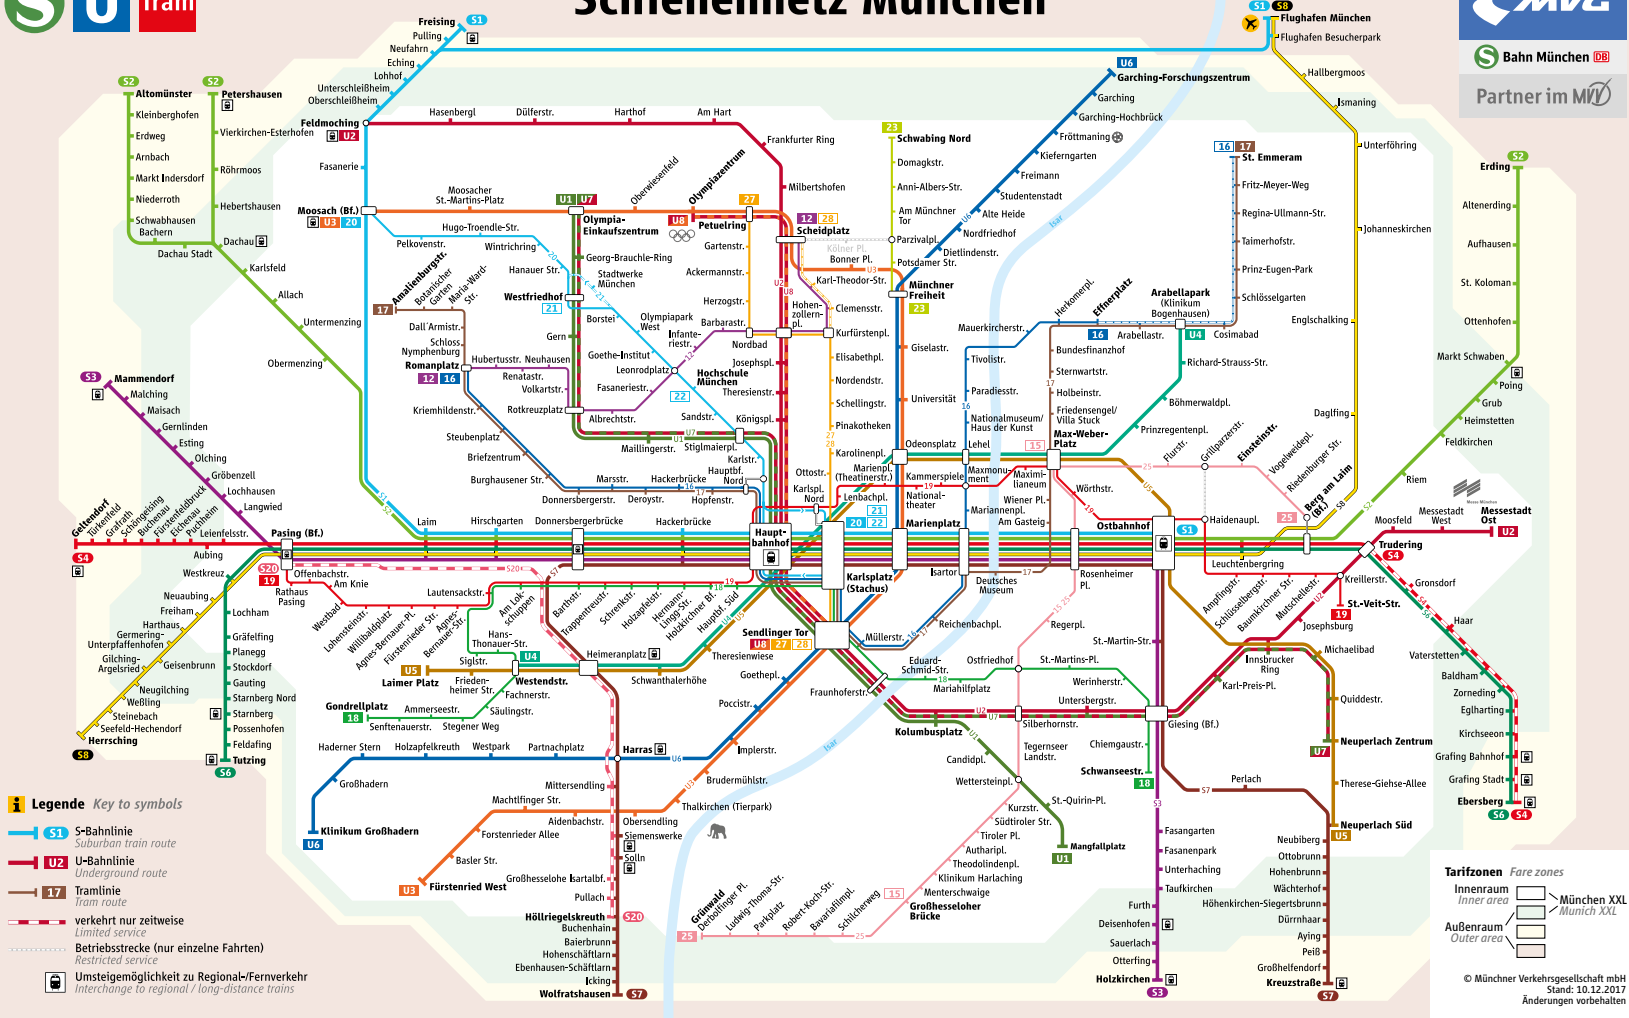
S U Tram

Schnellbahnnetz München

MVG
S-Bahn München DB
Partner im MVV

S1 Freising
Pulling
Neufahrn
Eching
Lohhof
Unterschleißheim
Oberschleißheim
Feldmoching
U2

S1 S8 Flughafen München
Flughafen Besucherpark
Hallbergmoos
Ismaning
Unterföhring
Johanneskirchen

S2 Erding
Altenerding
Aufhausen
St. Koloman
Ottenhofen
Markt Schwaben
Poing
Grub
Heimstetten
Feldkirchen
Riem
Messestadt West
Messestadt Ost
U2

S2 Altomünster
Kleinberghofen
Erdweg
Arnbach
Markt Indersdorf
Niederroth
Schwabhausen
Bachern
Dachau Stadt

S2 Petershausen
Vierkirchen-Esterhofen
Röhrmoos
Hebertshausen
Dachau
Karlsfeld
Allach
Untermenzing
Obermenzing

S3 Mammendorf
Malching
Maisach
Gernlinden
Esting
Olching
Gröbenzell
Lochhausen
Langwied

S4 Geltendorf
Türkenfeld
Grafrath
Schöngeising
Buchenau
Fürstenfeldbruck
Eichenau
Puchheim
Leienfelsstr.
Pasing (Bf.)
Aubing
Westkreuz
Neuaubing
Freiham
Harthaus
Germering-Unterpfaffenhofen
Gilching-Argelsried
Neugilching
Weßling
Steinebach
Seefeld-Hechendorf
Herrsching
S8

Lochham
Gräfelfing
Planegg
Stockdorf
Gauting
Starnberg Nord
Starnberg
Possenhofen
Feldafing
Tutzing
S6

U6 Garching-Forschungszentrum
Garching
Garching-Hochbrück
Fröttmaning
Kieferngarten
Freimann
Studentenstadt
Alte Heide
Nordfriedhof
Dietlindenstr.
Münchner Freiheit
Giselastr.
Universität
Odeonsplatz
Marienplatz
Sendlinger Tor
Goetheplatz
Poccistr.
Implerstr.
Harras
Partnachplatz
Westpark
Holzapfelkreuth
Haderner Stern
Großhadern
U6 Klinikum Großhadern

23 Schwabing Nord
Domagkstr.
Anni-Albers-Str.
Am Münchner Tor
Parzivalpl.
Potsdamer Str.
Münchner Freiheit
23

Hasenbergl
Dülferstr.
Harthof
Am Hart
Frankfurter Ring
Milbertshofen
Scheidplatz
12 28
Bonner Pl.
Kölner Pl.
Karl-Theodor-Str.
Hohenzollernpl.
Clemensstr.
Kurfürstenpl.
Nordbad
Elisabethpl.
Nordendstr.
Schellingstr.
Pinakotheken
Karolinenpl.
Josephspl.
Theresienstr.
Königspl.
Stiglmaierpl.
Karlstr.
Hauptbf. Nord
Ottostr.
Karlspl. Nord
Lenbachpl.
Marienpl. (Theatinerstr.)
Kammerspiele
Maxmonument
Maximilianeum
Lehel
Nationaltheater
National-museum/ Haus der Kunst
Paradiesstr.
Tivolistr.
Mauerkircherstr.
Herkomerpl.
Effnerplatz
Arabellapark (Klinikum Bogenhausen)
16 Arabellastr.
U4 Cosimabad
Richard-Strauss-Str.
Böhmerwaldpl.
Prinzregentenpl.
Bundesfinanzhof
Sternwartstr.
Holbeinstr.
Friedensengel/ Villa Stuck
Max-Weber-Platz
Wörthstr.
Wiener Pl.
Mariannenpl.
Am Gasteig
Ostbahnhof
Haidenaupl.
Rosenheimer Pl.
Deutsches Museum
Isartor
Reichenbachpl.
Müllerstr.
Fraunhoferstr.
Regerpl.
St.-Martin-Str.
St.-Martins-Pl.
Ostfriedhof
Eduard-Schmid-Str.
Mariahilfplatz
Kolumbusplatz
Silberhornstr.
Untersbergstr.
Werinherstr.
Giesing (Bf.)
Candidpl.
Wettersteinpl.
Tegernseer Landstr.
Chiemgaustr.
Schwanseestr.
St.-Quirin-Pl.
Mangfallplatz
U1
Kurzstr.
Südtiroler Str.
Tiroler Pl.
Authari pl.
Theodolindenpl.
Klinikum Harlaching
Menterschwaige
Großhesseloher Brücke

16 17 St. Emmeram
Fritz-Meyer-Weg
Regina-Ullmann-Str.
Taimerhofstr.
Prinz-Eugen-Park
Schlösselgarten
Englschalking
Daglfing
Flurstr.
Grillparzerstr.
Einsteinstr.
Vogelweidepl.
Riedenburger Str.
Berg am Laim
Trudering
S4
Moosfeld
Leuchtenbergring
Kreillerstr.
Gronsdorf
St.-Veit-Str.
Haar
Vaterstetten
Baldham
Zorneding
Eglharting
Kirchseeon
Grafing Bahnhof
Grafing Stadt
Ebersberg
S6 S4
Josephsburg
Michaelibad
Innsbrucker Ring
Karl-Preis-Pl.
Quiddestr.
Neuperlach Zentrum
U7
Therese-Giehse-Allee
Neuperlach Süd
U5
Perlach
Neubiberg
Ottobrunn
Hohenbrunn
Wächterhof
Höhenkirchen-Siegertsbrunn
Dürrnhaar
Aying
Peiß
Großhelfendorf
Kreuzstraße
S7
Fasangarten
Fasanenpark
Unterhaching
Taufkirchen
Furth
Deisenhofen
Sauerlach
Otterfing
Holzkirchen
S3
Ampfingstr.
Schlüsselbergstr.
Baumkirchner Str.
Mutschellerstr.

Moosach (Bf.)
U3 20
Moosacher St.-Martins-Platz
U1 U7
Olympia-Einkaufszentrum
Oberwiesenfeld
Olympiazentrum
27
U8 Petuelring
Gartenstr.
Ackermannstr.
Herzogstr.
Barbarastr.
Hugo-Troendle-Str.
Pelkovenstr.
Wintrichring
Georg-Brauchle-Ring
Stadtwerke München
Hanauer Str.
Westfriedhof
21
Borstei
Olympiapark West
Infanteriestr.
Gern
Goethe-Institut
Leonrodplatz
Hochschule München
Fasaneriestr.
22
Albrechtstr.
Sandstr.
Rotkreuzplatz
Maillingerstr.
Volkartstr.
Renatastr.
Hubertusstr.
Neuhausen
Dall'Armistr.
Schloss Nymphenburg
Romanplatz
12 16
Amalienburgstr.
Botanischer Garten
Maria-Ward-Str.
17
Kriemhildenstr.
Steubenplatz
Briefzentrum
Burghausener Str.
Marsstr.
Hackerbrücke
Donnersbergerstr.
Deroystr.
Hopfenstr.
Laim
Hirschgarten
Donnersbergerbrücke
Hackerbrücke
Hauptbahnhof
Karlsplatz (Stachus)
20 22
21
Fasanerie
Hohenzollernpl.

S20 19
Offenbachstr.
Am Knie
Rathaus Pasing
Westbad
Lohensteinstr.
Willibaldplatz
Agnes-Bernauer-Pl.
Fürstenrieder Str.
Agnes-Bernauer-Str.
Lautensackstr.
Am Lokschuppen
Barthstr.
Trappentreustr.
Schrenkstr.
Holzapfelstr.
Hermann-Lingg-Str.
Holzkirchner Bf.
Hauptbf. Süd
18
Hans-Thonauer-Str.
U4
Heimeranplatz
Schwanthalerhöhe
Theresienwiese
Sendlinger Tor
U6 27 28
Siglstr.
U5 Laimer Platz
Friedenheimer Str.
Westendstr.
Fachnerstr.
Säulingstr.
Gondrellplatz
18
Ammerseestr.
Senftenauerstr.
Stegener Weg
Mittersendling
Machtlfinger Str.
Aidenbachstr.
Obersendling
Siemenswerke
Solln
Forstenrieder Allee
Basler Str.
U3 Fürstenried West
Großhesselohe Isartalbf.
Pullach
Höllriegelskreuth
S20
Buchenhain
Baierbrunn
Hohenschäftlarn
Ebenhausen-Schäftlarn
Icking
Wolfratshausen
S7
Brudermühlstr.
Thalkirchen (Tierpark)
Grünwald
Derbolfinger Pl.
Ludwig-Thoma-Str.
Parkplatz
Robert-Koch-Str.
Bavariafilmpl.
Schilcherweg
15 25
Isar

Legende Key to symbols
S1 S-Bahnlinie Suburban train route
U2 U-Bahnlinie Underground route
17 Tramlinie Tram route
verkehrt nur zeitweise Limited service
Betriebsstrecke (nur einzelne Fahrten) Restricted service
Umsteigemöglichkeit zu Regional-/Fernverkehr Interchange to regional / long-distance trains

Tarifzonen Fare zones
Innenraum Inner area
Außenraum Outer area
München XXL Munich XXL

© Münchner Verkehrsgesellschaft mbH
Stand: 10.12.2017
Änderungen vorbehalten